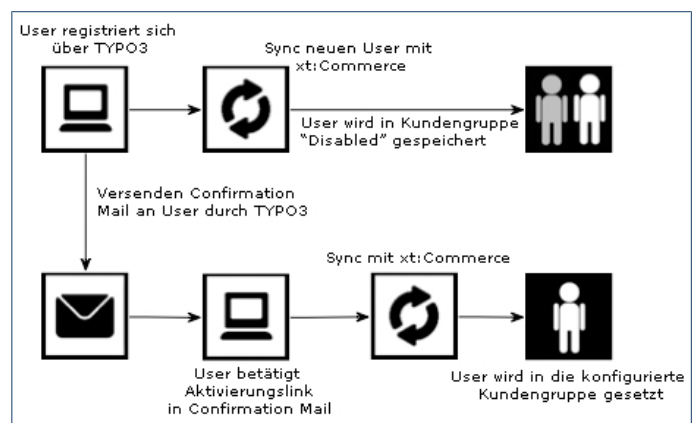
User registriert sich über TYPO3

Sync neuen User mit xt:Commerce

User wird in Kundengruppe “Disabled” gespeichert

Versenden Confirmation Mail an User durch TYPO3

Sync mit xt:Commerce

User betätigt Aktivierungslink in Confirmation Mail

User wird in die konfigurierte Kundengruppe gesetzt